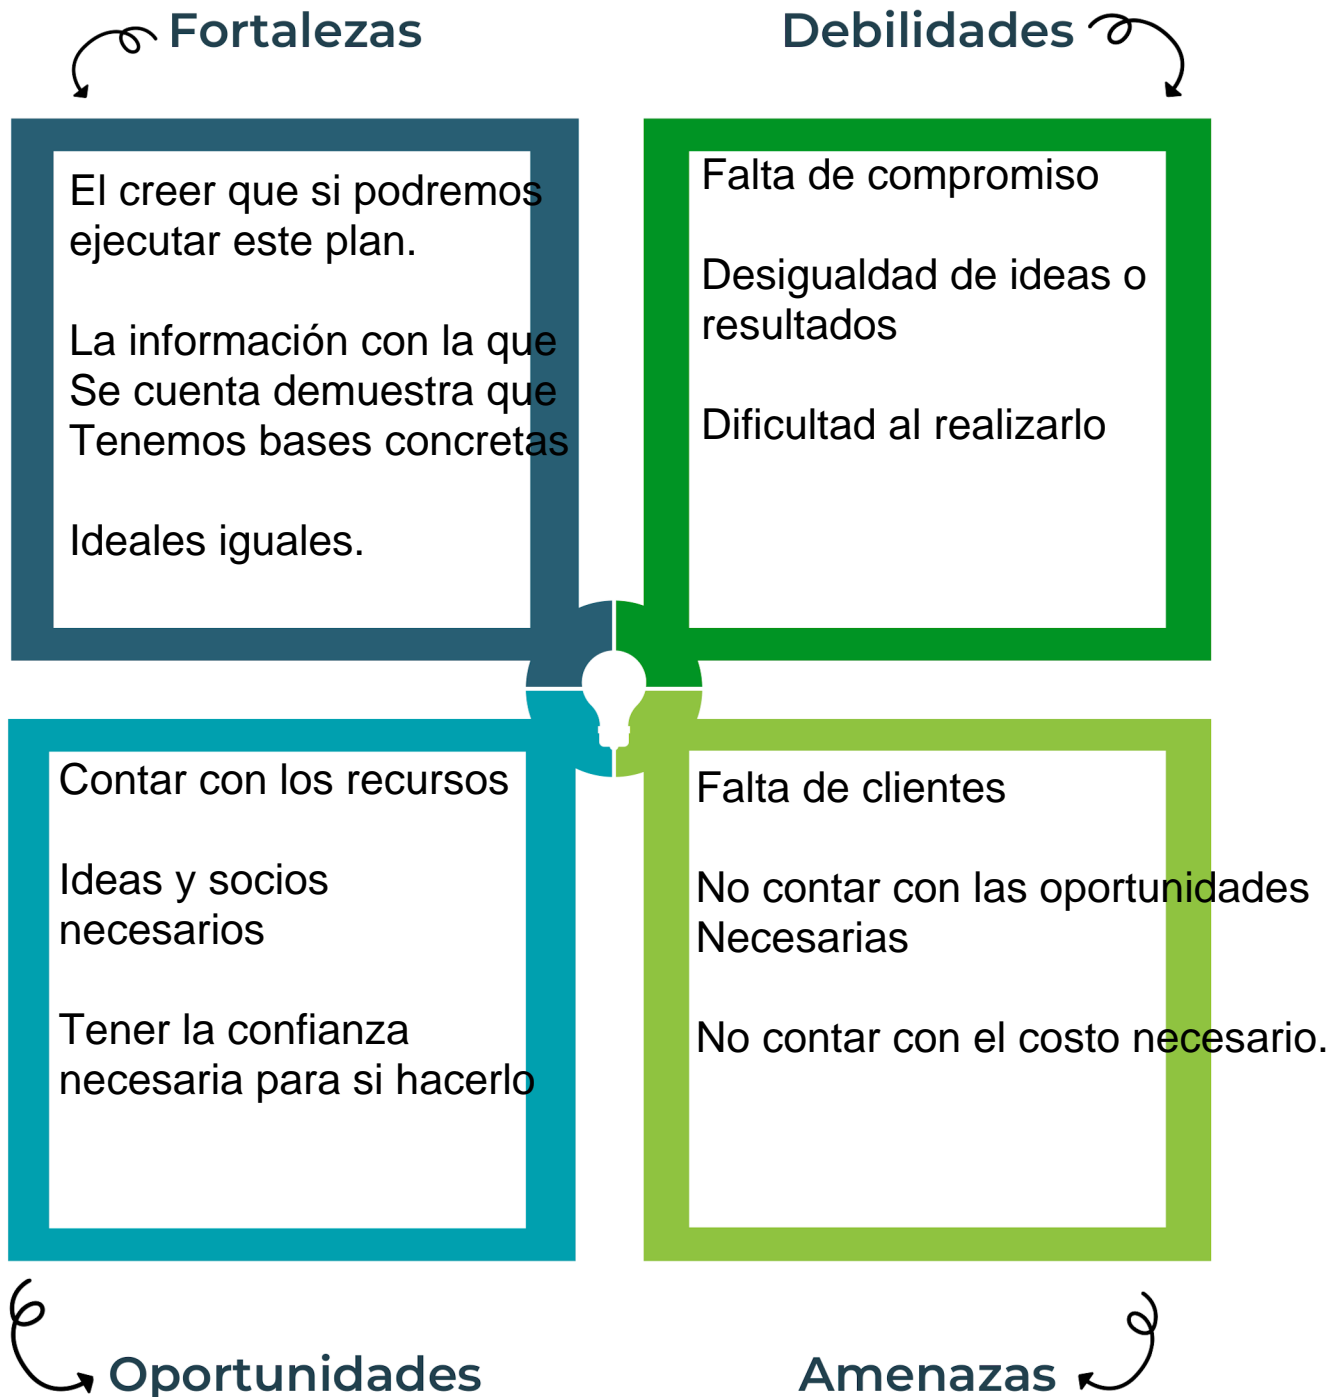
Fortalezas

Debilidades

El creer que si podremos ejecutar este plan.

La información con la que Se cuenta demuestra que Tenemos bases concretas

Ideales iguales.

Falta de compromiso

Desigualdad de ideas o resultados

Dificultad al realizarlo

Contar con los recursos

Ideas y socios necesarios

Tener la confianza necesaria para si hacerlo

Falta de clientes

No contar con las oportunidades Necesarias

No contar con el costo necesario.

Oportunidades

Amenazas